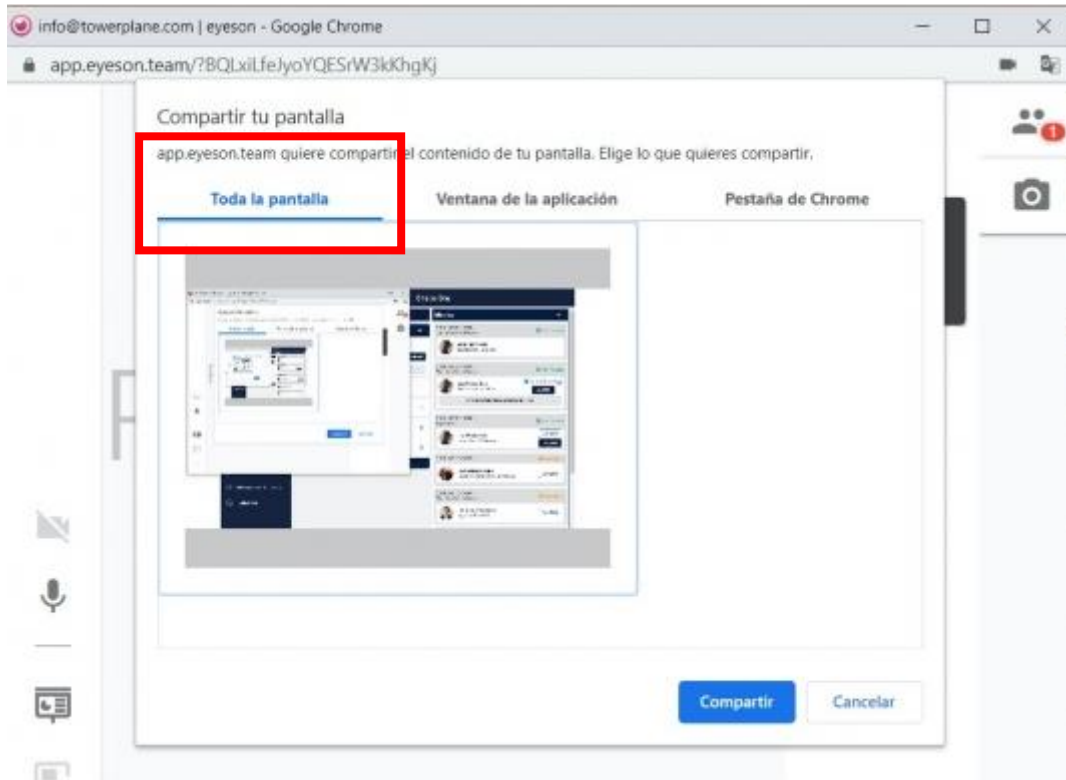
info@towerplane.com | eyeson - Google Chrome

app.eyeson.team/?BQLxiLfeJyoYQESrW3kKhgKj

Compartir tu pantalla

app.eyeson.team quiere compartir el contenido de tu pantalla. Elige lo que quieres compartir.

Toda la pantalla

Ventana de la aplicación

Pestaña de Chrome

1

Compartir

Cancelar